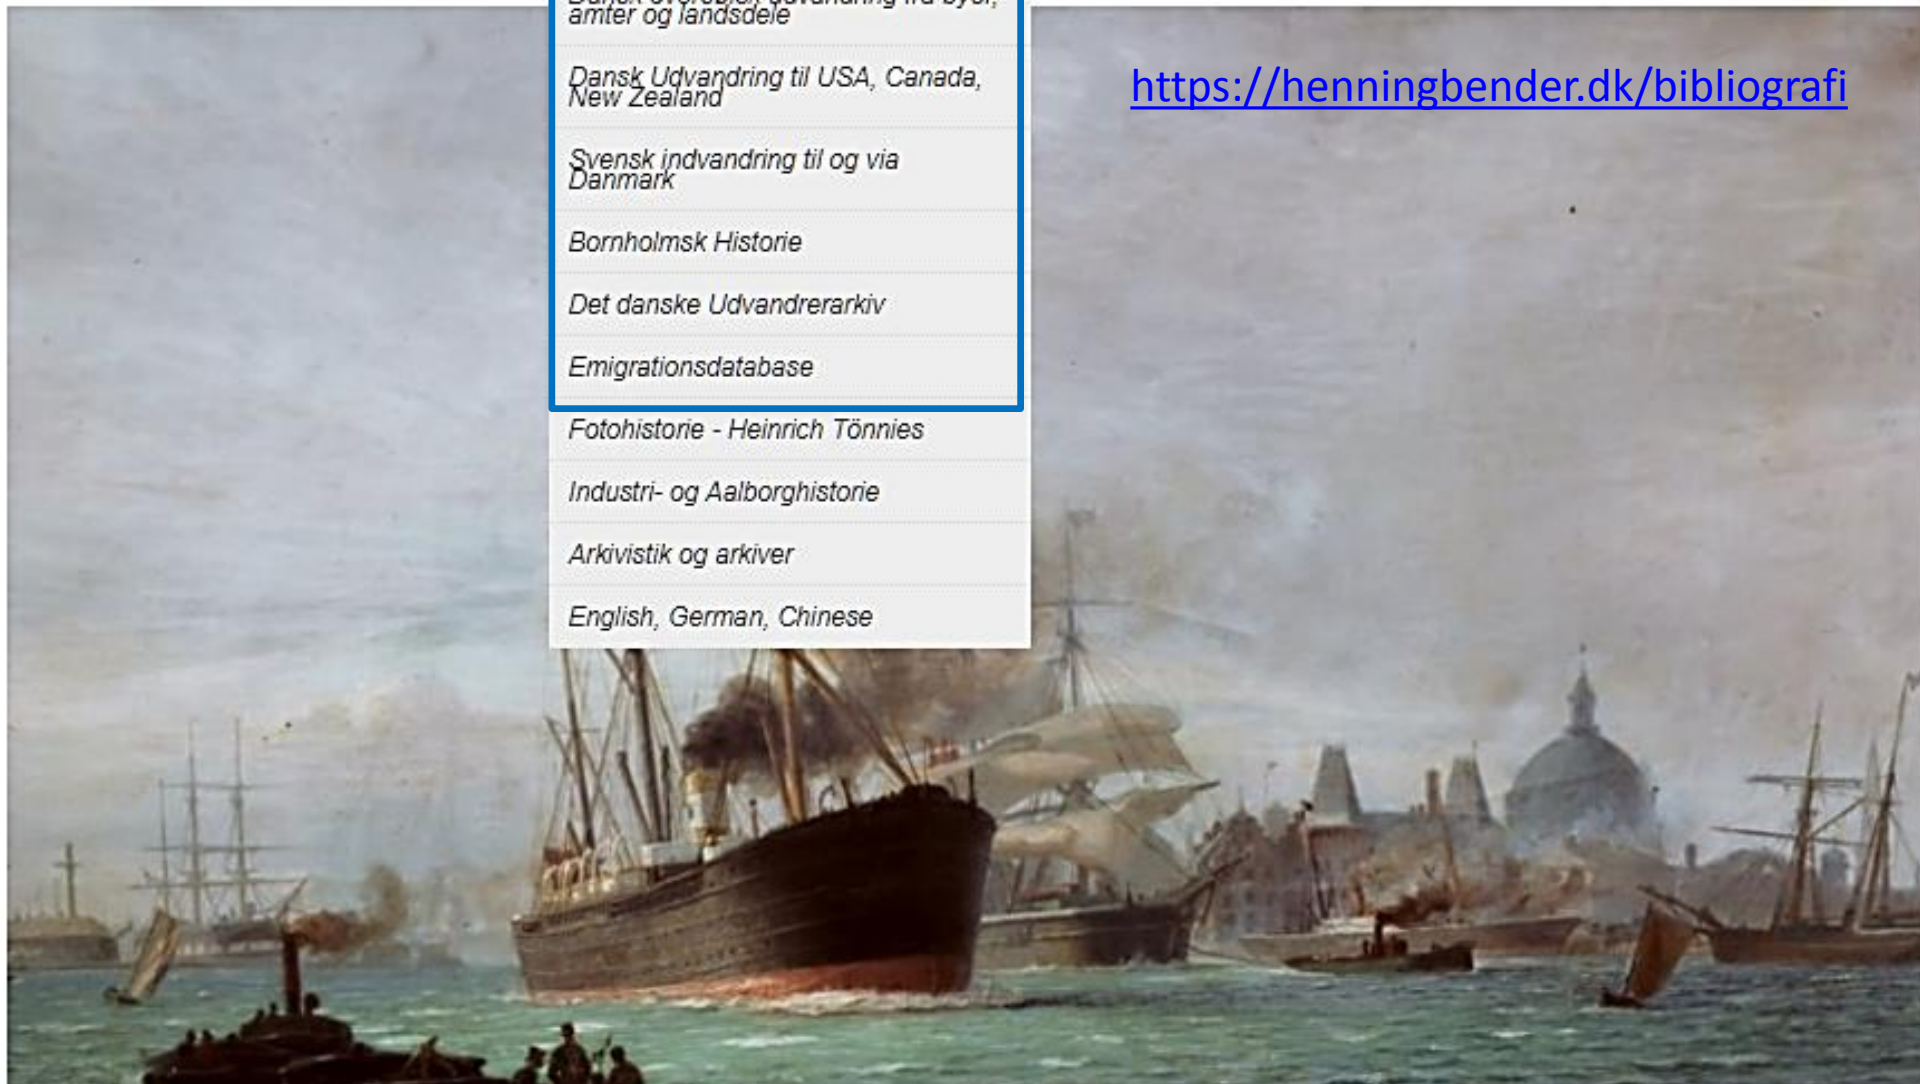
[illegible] amter og landsdele

Dansk Udvandring til USA, Canada, New Zealand

Svensk indvandring til og via Danmark

Bornholmsk Historie

Det danske Udvandrerarkiv

Emigrationsdatabase

Fotohistorie - Heinrich Tönnies

Industri- og Aalborghistorie

Arkivistik og arkiver

English, German, Chinese

https://henningbender.dk/bibliografi